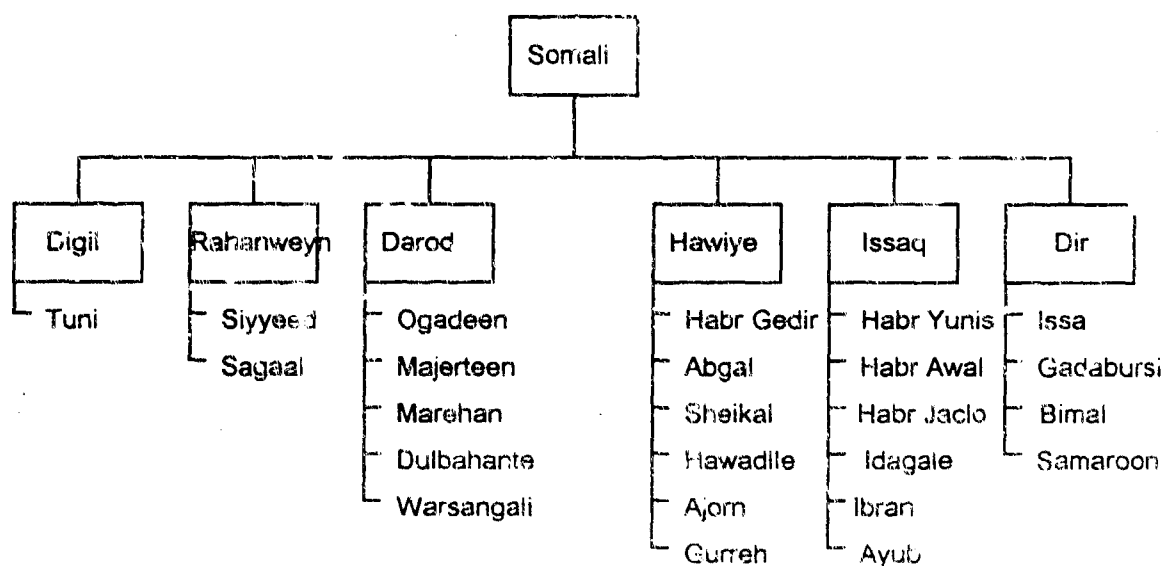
Somali

Digil
Tuni

Rahanweyn
Siyyeed
Sagaal

Darod
Ogadeen
Majerteen
Marehan
Dulbahante
Warsangali

Hawiye
Habr Gedir
Abgal
Sheikal
Hawadile
Ajorn
Gurreh

Issaq
Habr Yunis
Habr Awal
Habr Jaclo
Idagale
Ibran
Ayub

Dir
Issa
Gadabursi
Bimal
Samaroon